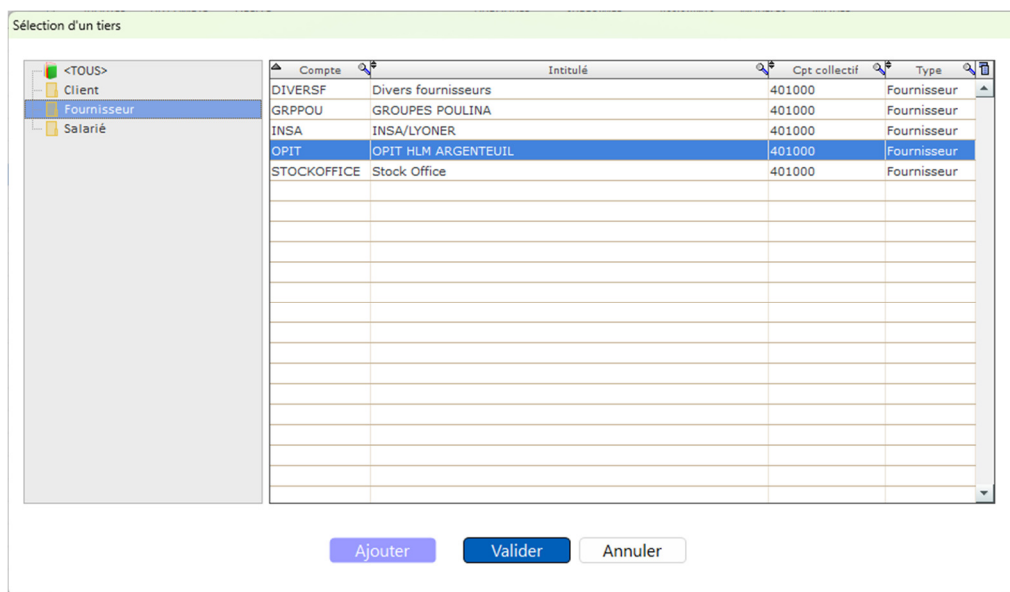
Sélection d'un tiers

<TOUS>
Client
Fournisseur
Salarié

| Compte | Intitulé | Cpt collectif | Type |
|---|---|---|---|
| DIVERSF | Divers fournisseurs | 401000 | Fournisseur |
| GRPPOU | GROUPES POULINA | 401000 | Fournisseur |
| INSA | INSA/LYONER | 401000 | Fournisseur |
| OPIT | OPIT HLM ARGENTEUIL | 401000 | Fournisseur |
| STOCKOFFICE | Stock Office | 401000 | Fournisseur |

Ajouter Valider Annuler